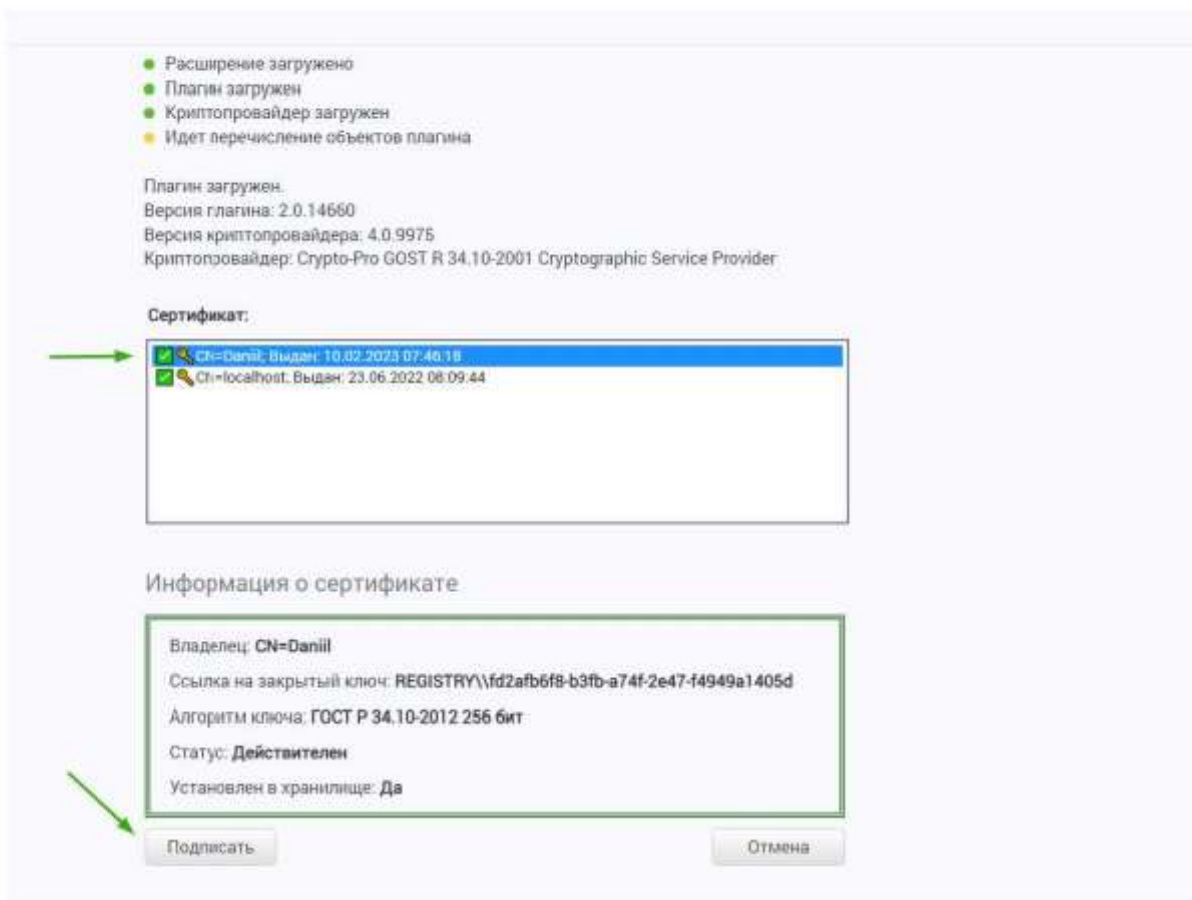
- Расширение загружено
- Плагин загружен
- Криптопровайдер загружен
- Идет перечисление объектов плагина

Плагин загружен.
Версия плагина: 2.0.14660
Версия криптопровайдера: 4.0.9975
Криптопровайдер: Crypto-Pro GOST R 34.10-2001 Cryptographic Service Provider

Сертификат:

CN=Daniil; Выдан: 10.02.2023 07:46:18
CN=localhost; Выдан: 23.06.2022 08:09:44

Информация о сертификате

Владелец: CN=Daniil

Ссылка на закрытый ключ: REGISTRY\\fd2afb6f8-b3fb-a74f-2e47-f4949a1405d

Алгоритм ключа: ГОСТ Р 34.10-2012 256 бит

Статус: Действителен

Установлен в хранилище: Да

Подписать

Отмена